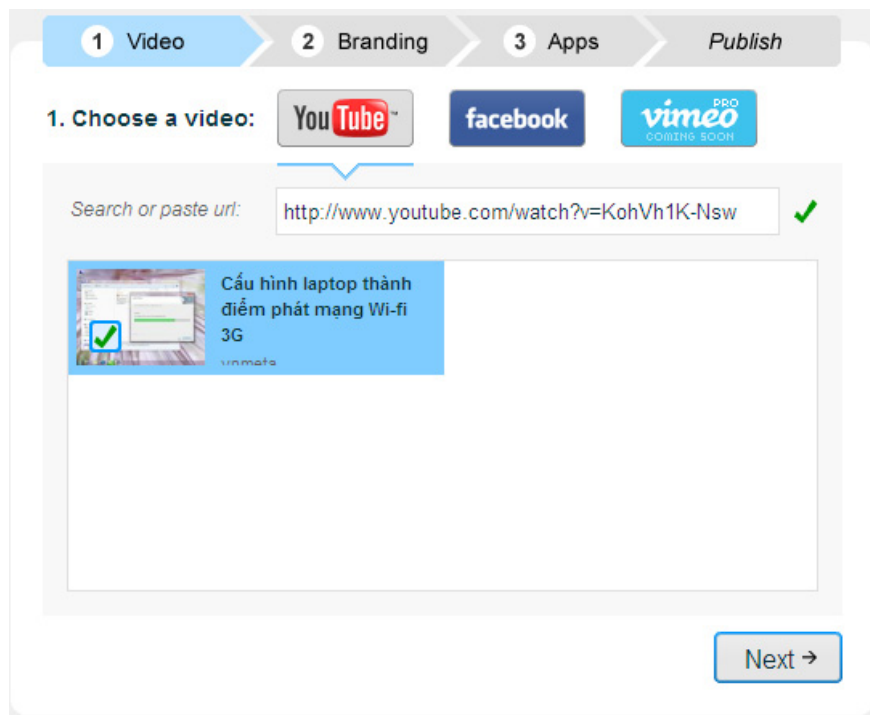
1 Video
2 Branding
3 Apps
Publish

1. Choose a video:
YouTube
facebook
vimeo PRO COMING SOON

Search or paste url:
http://www.youtube.com/watch?v=KohVh1K-Nsw

Cấu hình laptop thành điểm phát mạng Wi-fi 3G
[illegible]

Next →